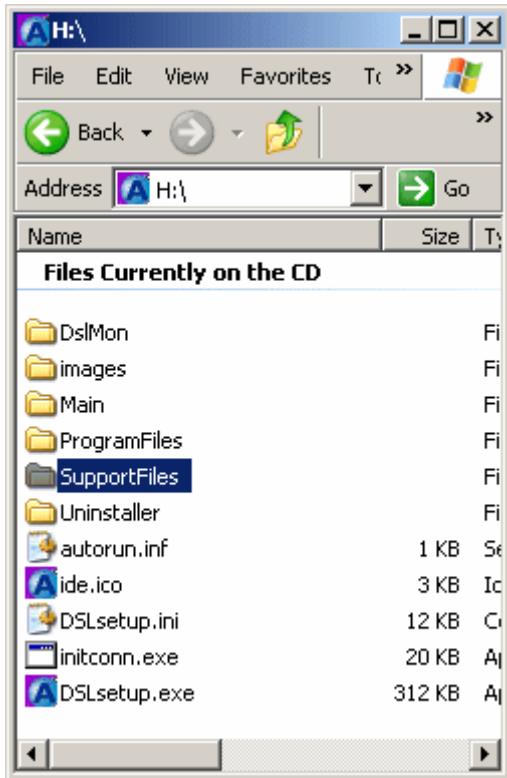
H:\

File Edit View Favorites T( »

Back »

Address H:\ Go

| Name | Size | Ty |
|---|---|---|
| **Files Currently on the CD** | | |
| DslMon | | Fi |
| images | | Fi |
| Main | | Fi |
| ProgramFiles | | Fi |
| SupportFiles | | Fi |
| Uninstaller | | Fi |
| autorun.inf | 1 KB | Se |
| ide.ico | 3 KB | Ic |
| DSLsetup.ini | 12 KB | C |
| initconn.exe | 20 KB | Ap |
| DSLsetup.exe | 312 KB | Ap |